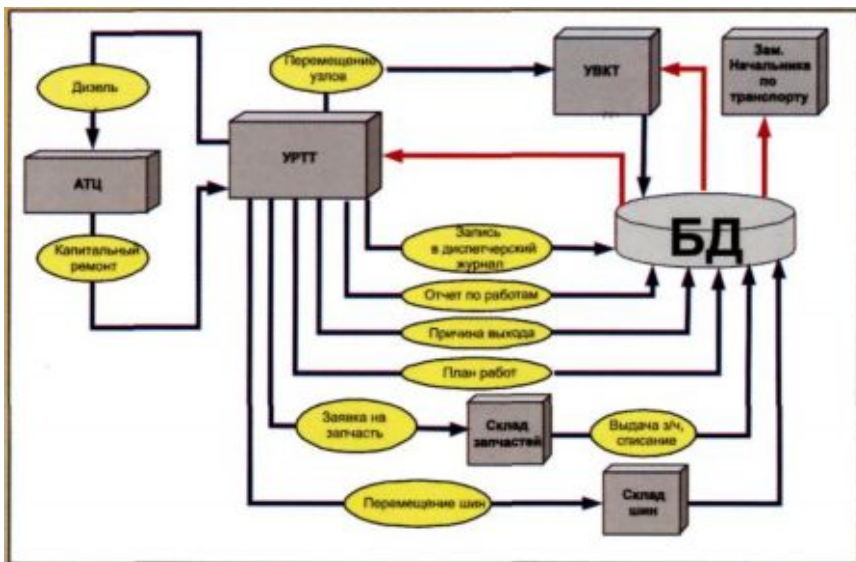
Дизель

АТЦ

Капитальный ремонт

Перемещение узлов

УРТТ

УВКТ

Зам. Начальника по транспорту

БД

Запись в диспетчерский журнал

Отчет по работам

Причина выхода

План работ

Заявка на запчасть

Склад запчастей

Выдача з/ч, списание

Перемещение шин

Склад шин